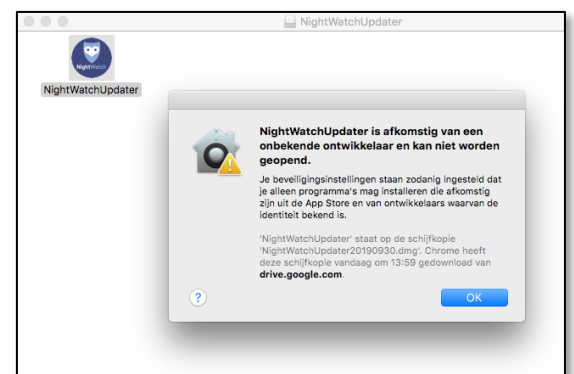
NightWatchUpdater

NightWatch

NightWatchUpdater

NightWatchUpdater is afkomstig van een onbekende ontwikkelaar en kan niet worden geopend.

Je beveiligingsinstellingen staan zodanig ingesteld dat je alleen programma's mag installeren die afkomstig zijn uit de App Store en van ontwikkelaars waarvan de identiteit bekend is.

'NightWatchUpdater' staat op de schijfkopie 'NightWatchUpdater20190930.dmg'. Chrome heeft deze schijfkopie vandaag om 13:59 gedownload van drive.google.com.

?

OK